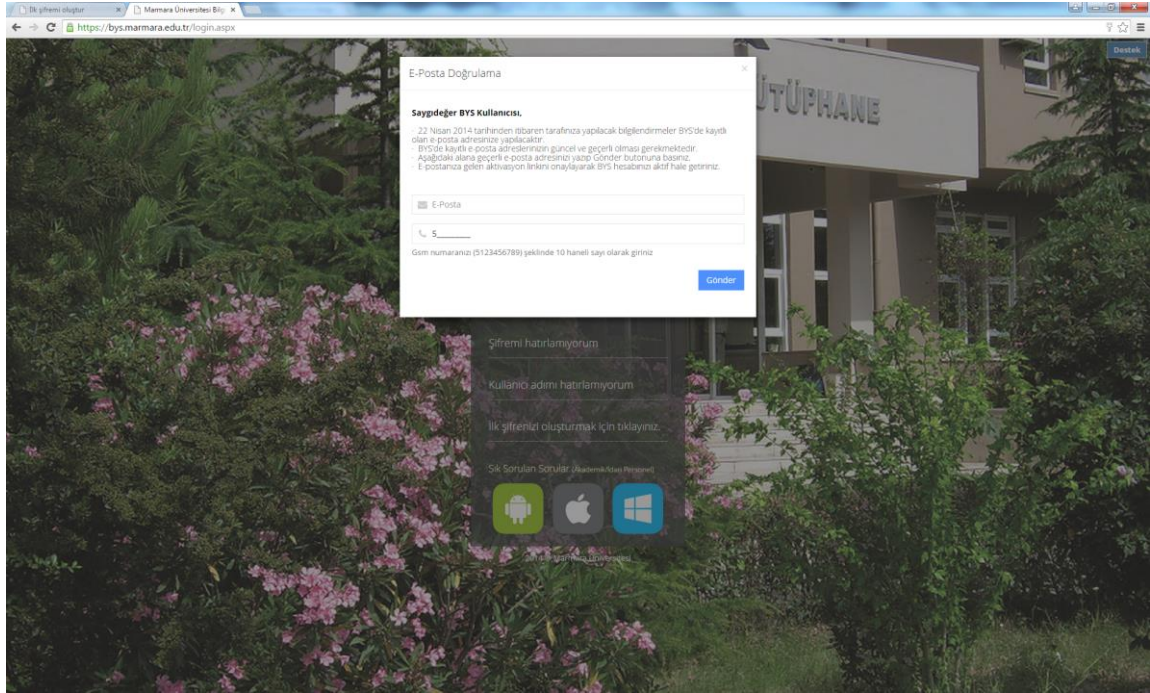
İlk şifremi oluştur
Marmara Üniversitesi Bilgi
https://bys.marmara.edu.tr/login.aspx
Destek

E-Posta Doğrulama
×

Saygıdeğer BYS Kullanıcısı,

22 Nisan 2014 tarihinden itibaren tarafınıza yapılacak bilgilendirmeler BYS'de kayıtlı olan e-posta adresinize yapılacaktır.
BYS'de kayıtlı e-posta adreslerinizin güncel ve geçerli olması gerekmektedir.
Aşağıdaki alana geçerli e-posta adresinizi yazıp Gönder butonuna basınız.
E-postanıza gelen aktivasyon linkini onaylayarak BYS hesabınızı aktif hale getiriniz.

E-Posta
5_________
Gsm numaranızı (5123456789) şeklinde 10 haneli sayı olarak giriniz
Gönder

KÜTÜPHANE

Şifremi hatırlamıyorum
Kullanıcı adımı hatırlamıyorum
İlk şifrenizi oluşturmak için tıklayınız.
Sık Sorulan Sorular (Akademik/İdari Personel)

2014 © Marmara Üniversitesi